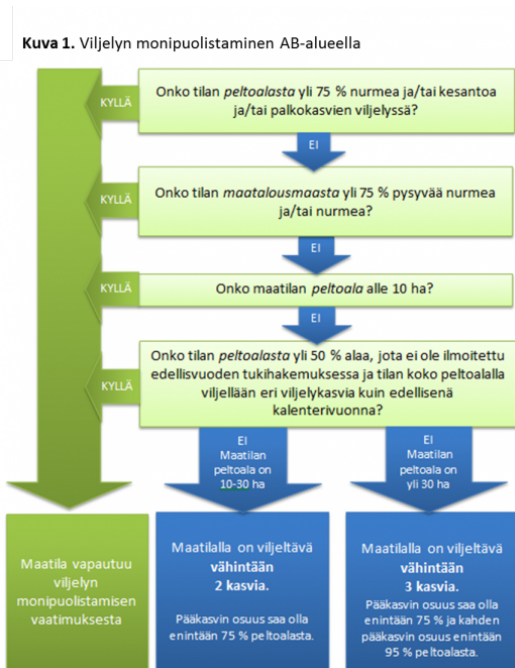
**Kuva 1.** Viljelyn monipuolistaminen AB-alueella

KYLLÄ

Onko tilan *peltoalasta* yli 75 % nurmea ja/tai kesantoa ja/tai palkokasvien viljelyssä?

Ei

KYLLÄ

Onko tilan *maatalousmaasta* yli 75 % pysyvää nurmea ja/tai nurmea?

Ei

KYLLÄ

Onko maatilan *peltoala* alle 10 ha?

Ei

KYLLÄ

Onko tilan *peltoalasta* yli 50 % alaa, jota ei ole ilmoitettu edellisvuoden tukihakemuksessa ja tilan koko peltoalalla viljellään eri viljelykasvia kuin edellisenä kalenterivuonna?

Ei
Maatilan peltoala on 10-30 ha

Ei
Maatilan peltoala on yli 30 ha

Maatila vapautuu viljelyn monipuolistamisen vaatimuksesta

Maatilalla on viljeltävä **vähintään 2 kasvia.**

Pääkasvin osuus saa olla enintään 75 % peltoalasta.

Maatilalla on viljeltävä **vähintään 3 kasvia.**

Pääkasvin osuus saa olla enintään 75 % ja kahden pääkasvin osuus enintään 95 % peltoalasta.